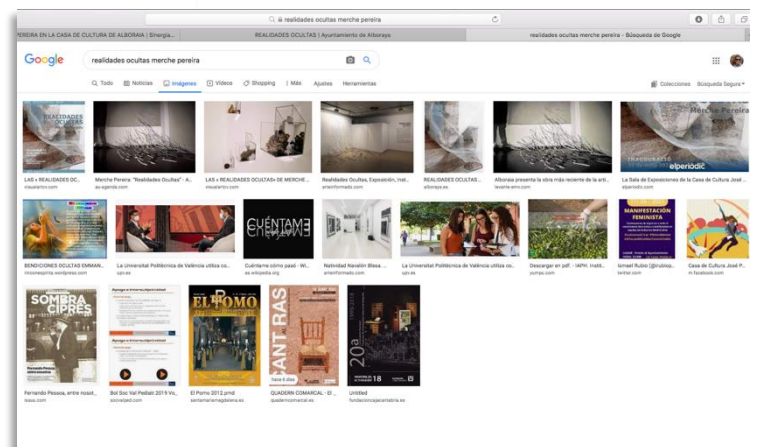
realidades ocultas merche pereira

PEREIRA EN LA CASA DE CULTURA DE ALBORAIA | Energía...
REALIDADES OCULTAS | Ayuntamiento de Alboraya
realidades ocultas merche pereira - Búsqueda de Google

Google
realidades ocultas merche pereira

Todo Noticias Imágenes Videos Shopping Más Ajustes Herramientas
Colecciones Búsqueda Segura

LAS « REALIDADES OC... visualartsv.com
Merche Pereira "Realidades Ocultas" - A... au-agenda.com
LAS « REALIDADES OCULTAS» DE MERCHE ... visualartsv.com
Realidades Ocultas, Exposición, Inst... arteinformado.com
REALIDADES OCULTAS... alboraya.es
Alboraia presenta la obra más reciente de la arti... levante-emv.com
Merche Pereira
INAUGURACIÓ
elperiodic
La Sala de Exposiciones de la Casa de Cultura José ... elperiodic.com

BENDICIONES OCULTAS EMMAN... mcsnespirita.wordpress.com
La Universitat Politècnica de València utiliza co... upv.es
CUÉNTAME
Cuéntame cómo pasó - Wi... es.wikipedia.org
Natividad Navalón Blesa ... arteinformado.com
La Universitat Politècnica de València utiliza co... upv.es
Descargar en pdf. - IAPH. Instit... yumpu.com
MANIFESTACIÓN FEMINISTA
Ismael Rubio (@rubiop... twitter.com
Casa de Cultura José P... m.facebook.com

SOMBRA CIPRÉS
Fernando Pessoa, entre nosot... issuu.com
Bol Soc Val Pediatr 2019 Vo... socvalped.com
EL PORRO
El Porro 2012.pmd santamenemagdalena.es
FANT RAS
hace 4 días
QUADERN COMARCAL - El ... quaderncomarcal.es
20a
18
Untitled fundacioncajacantabria.es